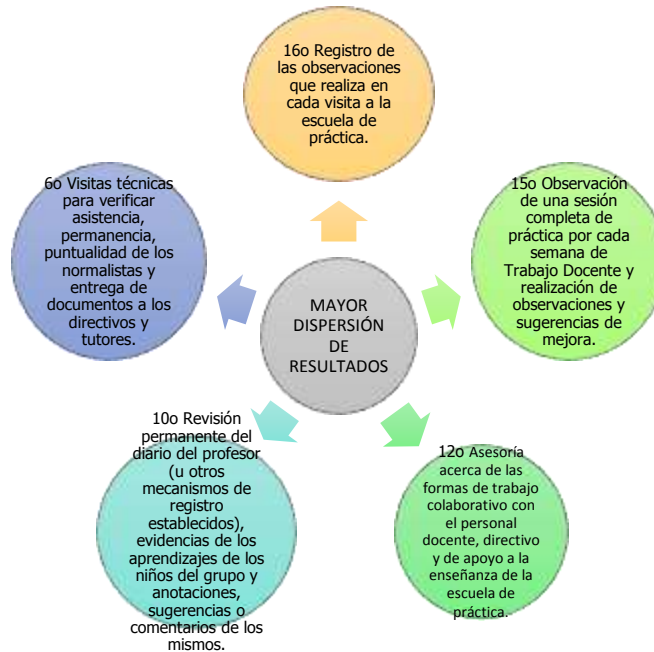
16o Registro de las observaciones que realiza en cada visita a la escuela de práctica.

15o Observación de una sesión completa de práctica por cada semana de Trabajo Docente y realización de observaciones y sugerencias de mejora.

12o Asesoría acerca de las formas de trabajo colaborativo con el personal docente, directivo y de apoyo a la enseñanza de la escuela de práctica.

10o Revisión permanente del diario del profesor (u otros mecanismos de registro establecidos), evidencias de los aprendizajes de los niños del grupo y anotaciones, sugerencias o comentarios de los mismos.

6o Visitas técnicas para verificar asistencia, permanencia, puntualidad de los normalistas y entrega de documentos a los directivos y tutores.

MAYOR DISPERSIÓN DE RESULTADOS